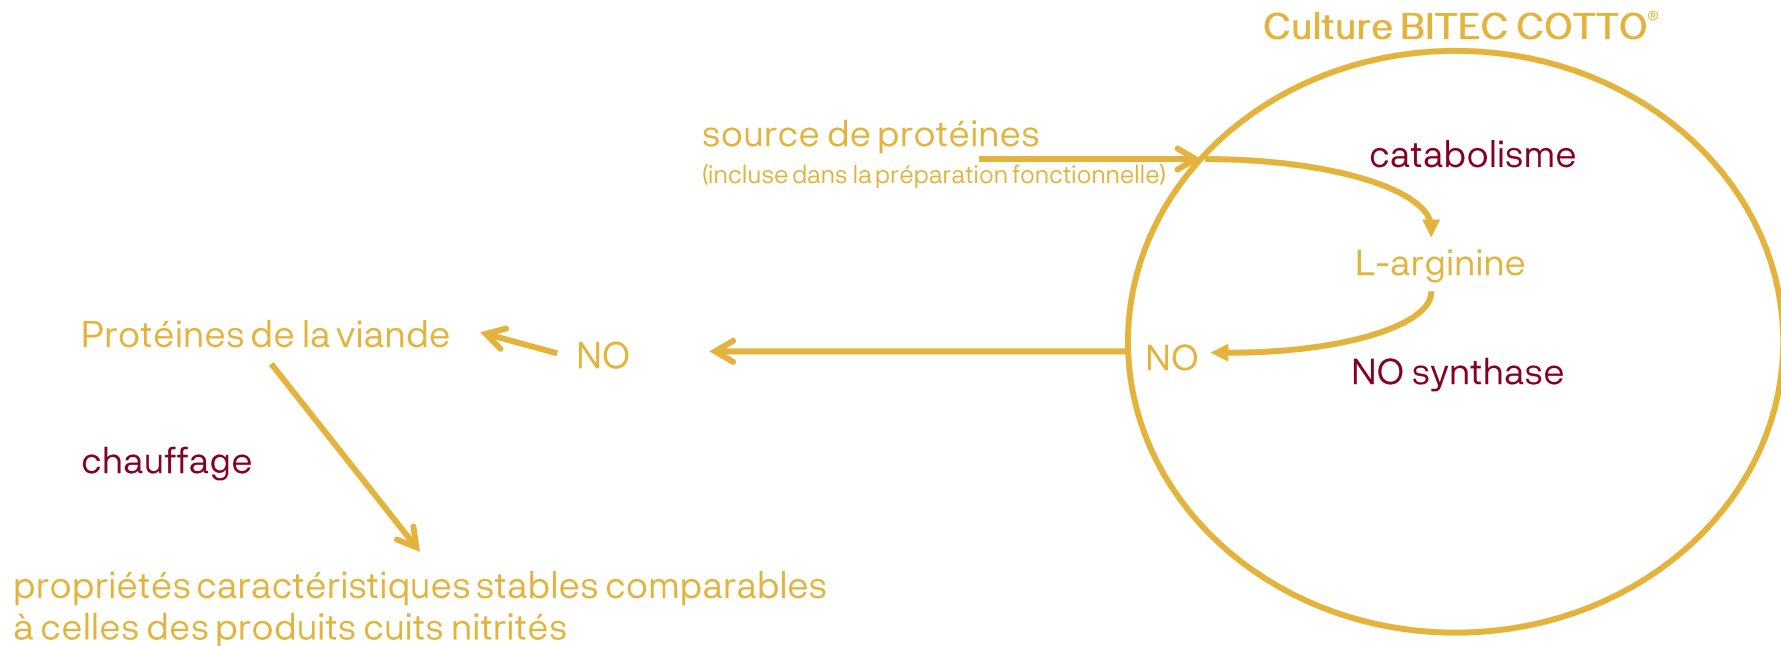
Culture BITEC COTTO®

source de protéines
(incluse dans la préparation fonctionnelle)

catabolisme

L-arginine

Protéines de la viande

NO

NO

NO synthase

chauffage

propriétés caractéristiques stables comparables à celles des produits cuits nitrités